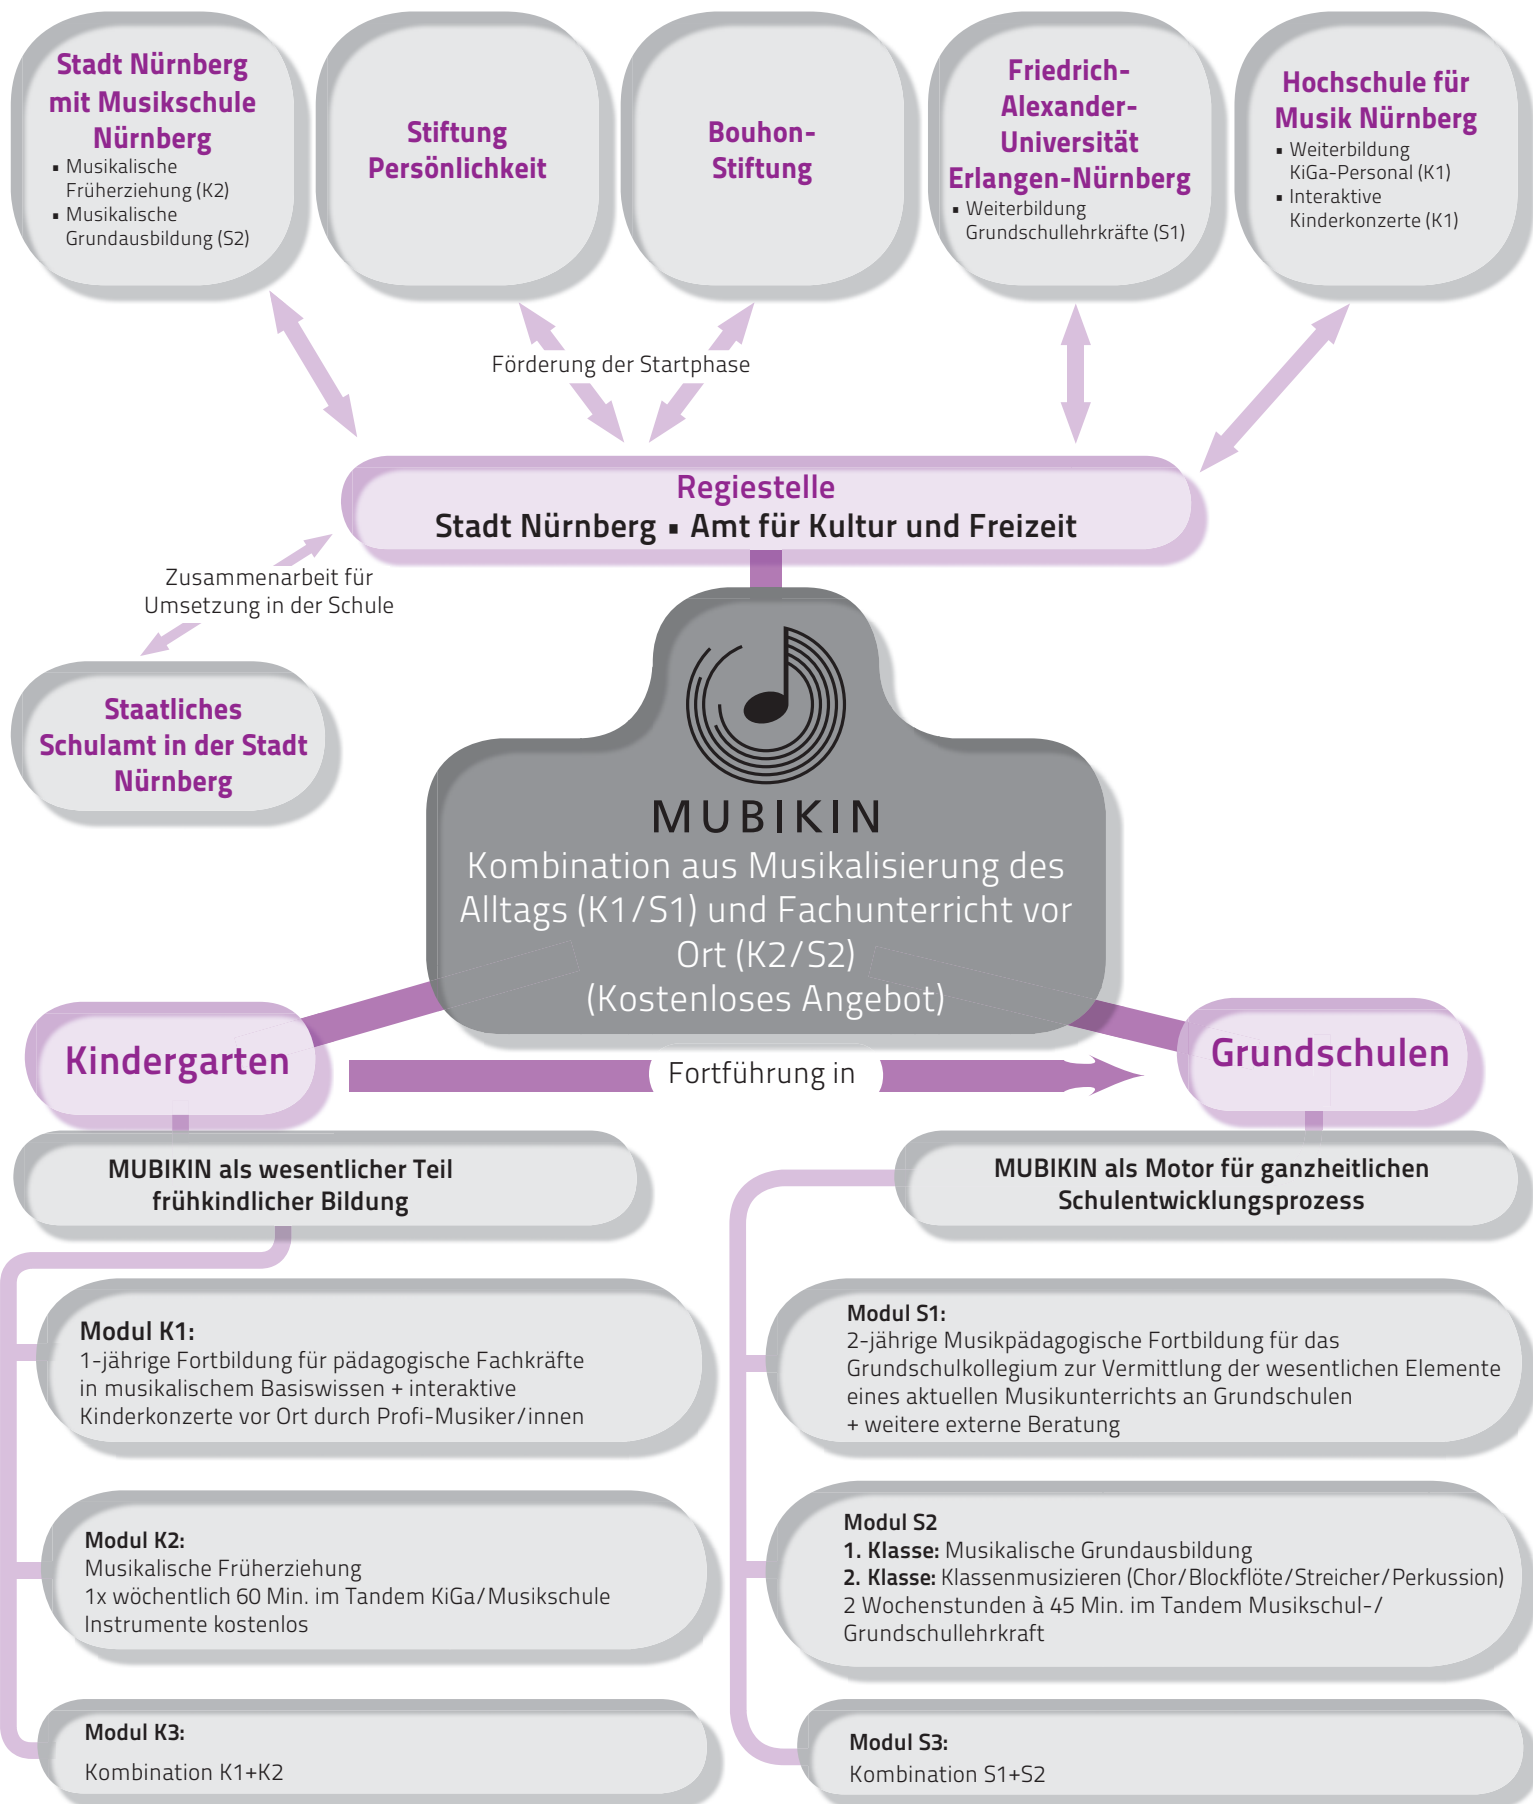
Stadt Nürnberg mit Musikschule Nürnberg
▪ Musikalische Früherziehung (K2)
▪ Musikalische Grundausbildung (S2)

Stiftung Persönlichkeit

Bouhon-Stiftung

Friedrich-Alexander-Universität Erlangen-Nürnberg
▪ Weiterbildung Grundschullehrkräfte (S1)

Hochschule für Musik Nürnberg
▪ Weiterbildung KiGa-Personal (K1)
▪ Interaktive Kinderkonzerte (K1)

Förderung der Startphase

Regiestelle
Stadt Nürnberg ▪ Amt für Kultur und Freizeit

Zusammenarbeit für Umsetzung in der Schule

Staatliches Schulamt in der Stadt Nürnberg

MUBIKIN
Kombination aus Musikalisierung des Alltags (K1/S1) und Fachunterricht vor Ort (K2/S2)
(Kostenloses Angebot)

Kindergarten

Fortführung in

Grundschulen

MUBIKIN als wesentlicher Teil frühkindlicher Bildung

MUBIKIN als Motor für ganzheitlichen Schulentwicklungsprozess

Modul K1:
1-jährige Fortbildung für pädagogische Fachkräfte in musikalischem Basiswissen + interaktive Kinderkonzerte vor Ort durch Profi-Musiker/innen

Modul K2:
Musikalische Früherziehung
1x wöchentlich 60 Min. im Tandem KiGa/Musikschule
Instrumente kostenlos

Modul K3:
Kombination K1+K2

Modul S1:
2-jährige Musikpädagogische Fortbildung für das Grundschulkollegium zur Vermittlung der wesentlichen Elemente eines aktuellen Musikunterrichts an Grundschulen
+ weitere externe Beratung

Modul S2
**1. Klasse:** Musikalische Grundausbildung
**2. Klasse:** Klassenmusizieren (Chor/Blockflöte/Streicher/Perkussion)
2 Wochenstunden à 45 Min. im Tandem Musikschul-/ Grundschullehrkraft

Modul S3:
Kombination S1+S2